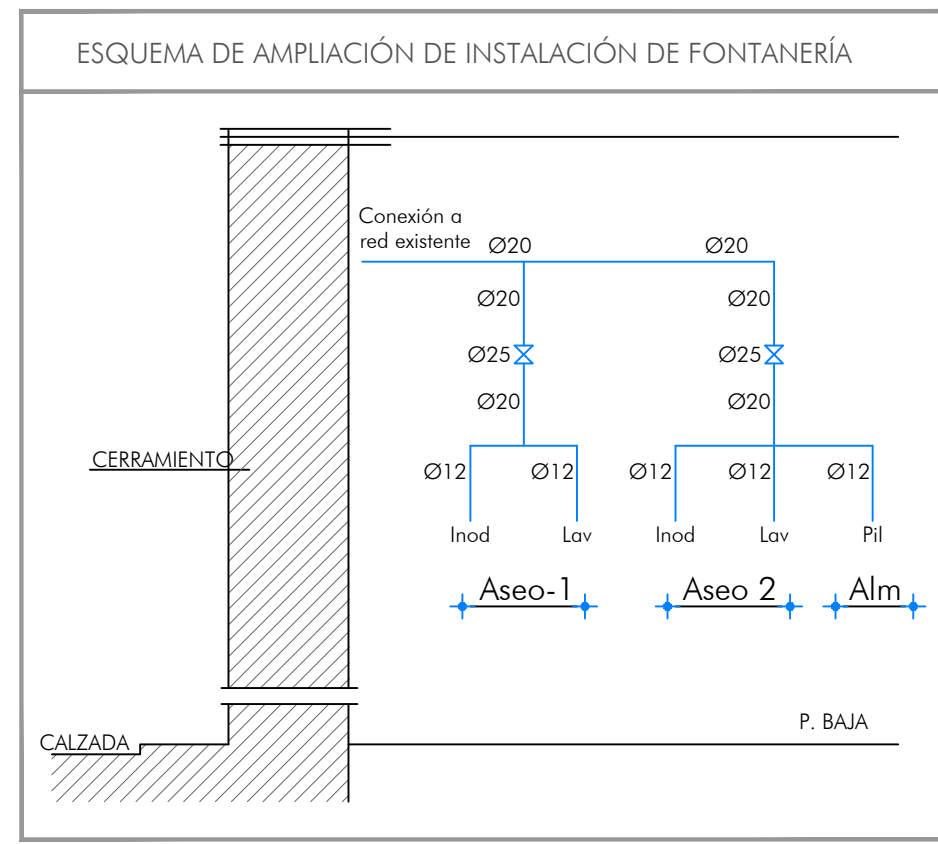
ESQUEMA DE AMPLIACIÓN DE INSTALACIÓN DE FONTANERÍA

Conexión a red existente

Ø20

Ø20

Ø20

Ø25

Ø20

Ø20

Ø25

Ø20

CERRAMIENTO

Ø12

Ø12

Ø12

Ø12

Ø12

Inod

Lav

Inod

Lav

Pil

Aseo-1

Aseo 2

Alm

CALZADA

P. BAJA